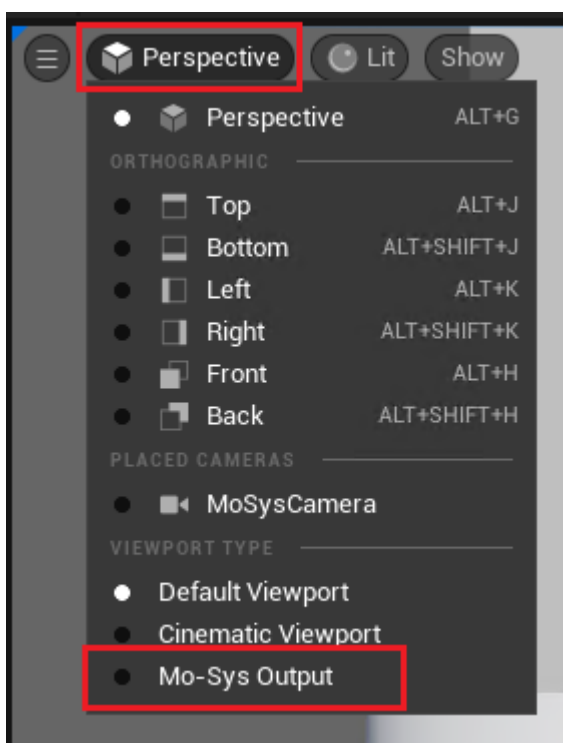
Perspective Lit Show

Perspective ALT+G

ORTHOGRAPHIC

Top ALT+J

Bottom ALT+SHIFT+J

Left ALT+K

Right ALT+SHIFT+K

Front ALT+H

Back ALT+SHIFT+H

PLACED CAMERAS

MoSysCamera

VIEWPORT TYPE

Default Viewport

Cinematic Viewport

Mo-Sys Output